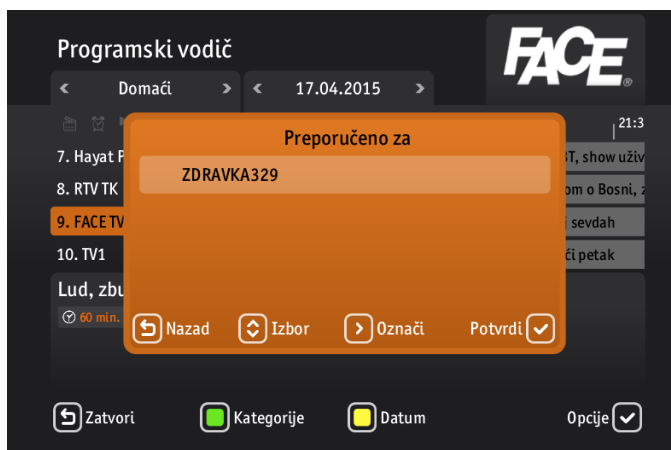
Programski vodič

FACE®

< Domaći >

< 17.04.2015 >

21:3

7. Hayat P

8. RTV TK

9. FACE TV

10. TV1

BT, show uživ

om o Bosni, a

i sevdah

ći petak

Lud, zbu

60 min.

Preporučeno za

ZDRAVKA329

Nazad

Izbor

Označi

Potvrdi

Zatvori

Kategorije

Datum

Opcije